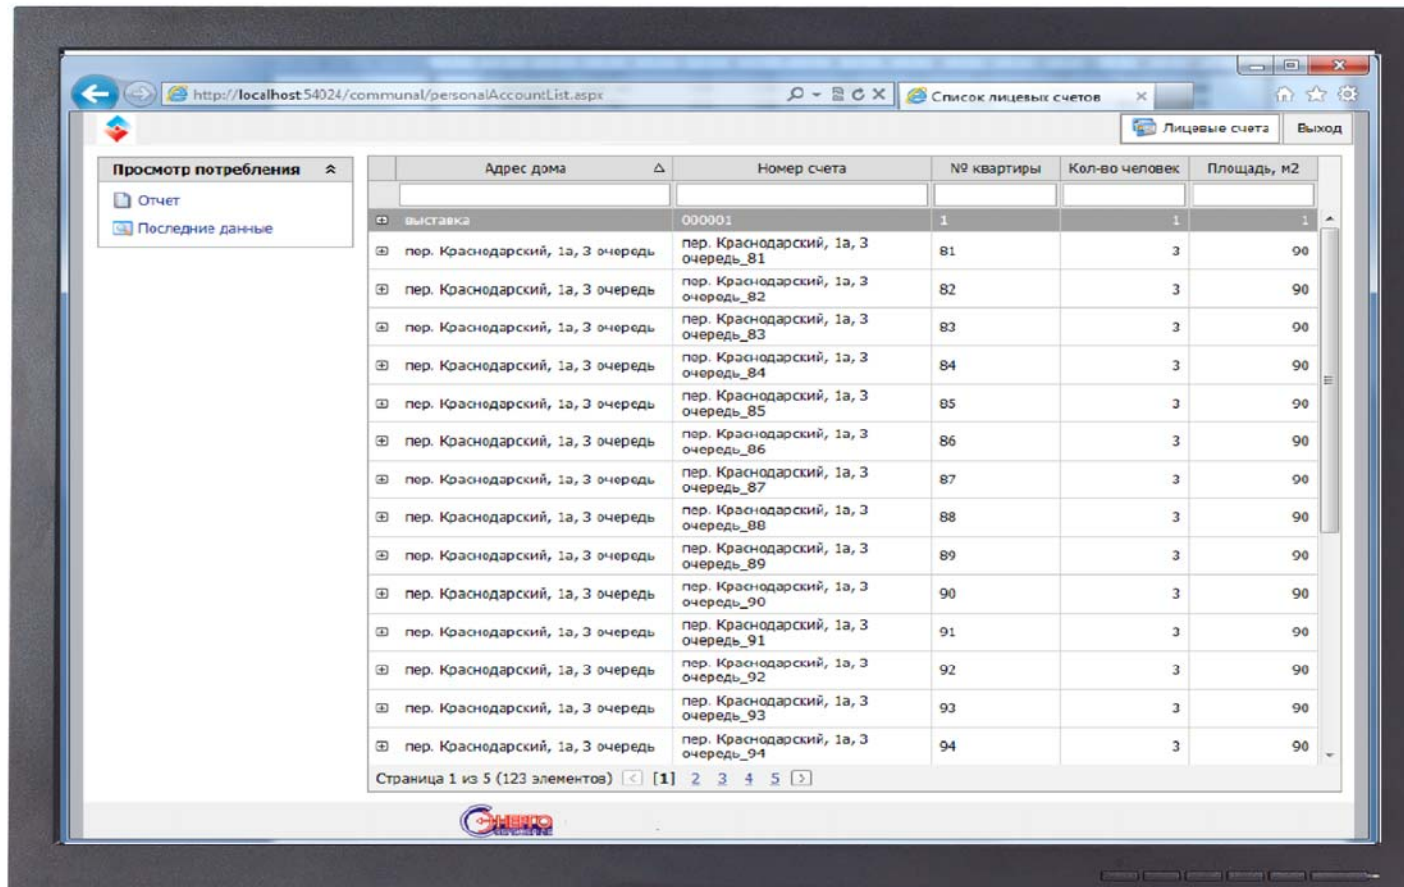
http://localhost:54024/communal/personalAccountList.aspx

Список лицевых счетов

Лицевые счета

Выход

Просмотр потребления

Отчет

Последние данные

| | Адрес дома | Номер счета | № квартиры | Кол-во человек | Площадь, м2 |
|---|---|---|---|---|---|
| ⊟ | выставка | 000001 | 1 | 1 | 1 |
| ⊞ | пер. Краснодарский, 1а, 3 очередь | пер. Краснодарский, 1а, 3 очередь_81 | 81 | 3 | 90 |
| ⊞ | пер. Краснодарский, 1а, 3 очередь | пер. Краснодарский, 1а, 3 очередь_82 | 82 | 3 | 90 |
| ⊞ | пер. Краснодарский, 1а, 3 очередь | пер. Краснодарский, 1а, 3 очередь_83 | 83 | 3 | 90 |
| ⊞ | пер. Краснодарский, 1а, 3 очередь | пер. Краснодарский, 1а, 3 очередь_84 | 84 | 3 | 90 |
| ⊞ | пер. Краснодарский, 1а, 3 очередь | пер. Краснодарский, 1а, 3 очередь_85 | 85 | 3 | 90 |
| ⊞ | пер. Краснодарский, 1а, 3 очередь | пер. Краснодарский, 1а, 3 очередь_86 | 86 | 3 | 90 |
| ⊞ | пер. Краснодарский, 1а, 3 очередь | пер. Краснодарский, 1а, 3 очередь_87 | 87 | 3 | 90 |
| ⊞ | пер. Краснодарский, 1а, 3 очередь | пер. Краснодарский, 1а, 3 очередь_88 | 88 | 3 | 90 |
| ⊞ | пер. Краснодарский, 1а, 3 очередь | пер. Краснодарский, 1а, 3 очередь_89 | 89 | 3 | 90 |
| ⊞ | пер. Краснодарский, 1а, 3 очередь | пер. Краснодарский, 1а, 3 очередь_90 | 90 | 3 | 90 |
| ⊞ | пер. Краснодарский, 1а, 3 очередь | пер. Краснодарский, 1а, 3 очередь_91 | 91 | 3 | 90 |
| ⊞ | пер. Краснодарский, 1а, 3 очередь | пер. Краснодарский, 1а, 3 очередь_92 | 92 | 3 | 90 |
| ⊞ | пер. Краснодарский, 1а, 3 очередь | пер. Краснодарский, 1а, 3 очередь_93 | 93 | 3 | 90 |
| ⊞ | пер. Краснодарский, 1а, 3 очередь | пер. Краснодарский, 1а, 3 очередь_94 | 94 | 3 | 90 |

Страница 1 из 5 (123 элементов) [1] 2 3 4 5

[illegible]